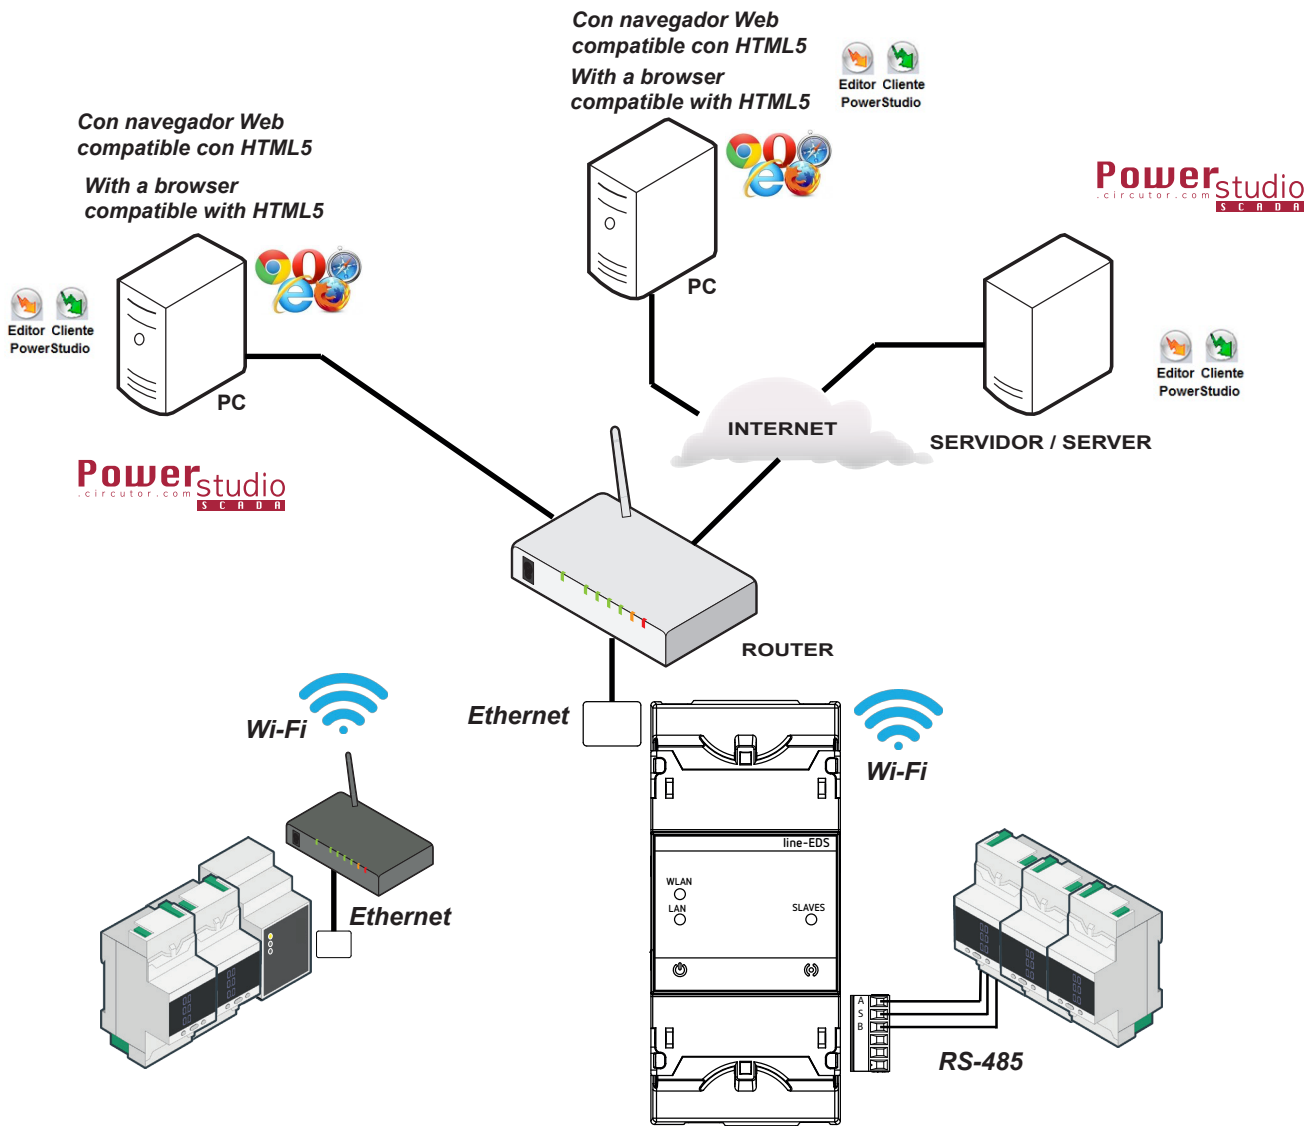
Con navegador Web compatible con HTML5

With a browser compatible with HTML5

Editor Cliente
PowerStudio

PC

Powerstudio
.circutor.com
SCADA

Con navegador Web compatible con HTML5

With a browser compatible with HTML5

Editor Cliente
PowerStudio

PC

Powerstudio
.circutor.com
SCADA

INTERNET

Editor Cliente
PowerStudio

SERVIDOR / SERVER

ROUTER

Wi-Fi

Ethernet

Wi-Fi

line-EDS

WLAN

LAN

SLAVES

Ethernet

A
S
B

RS-485